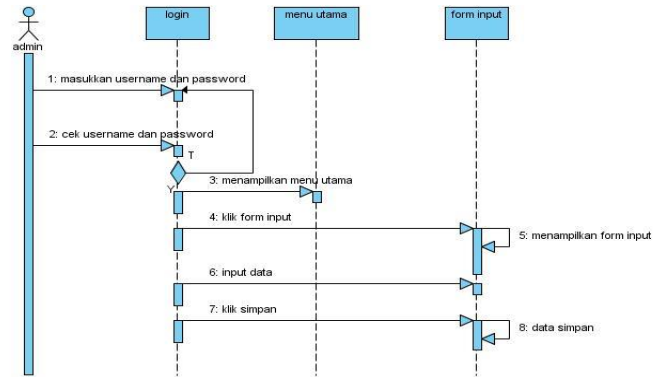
admin

login

menu utama

form input

1: masukkan username dan password

2: cek username dan password

T

Y

3: menampilkan menu utama

4: klik form input

5: menampilkan form input

6: input data

7: klik simpan

8: data simpan